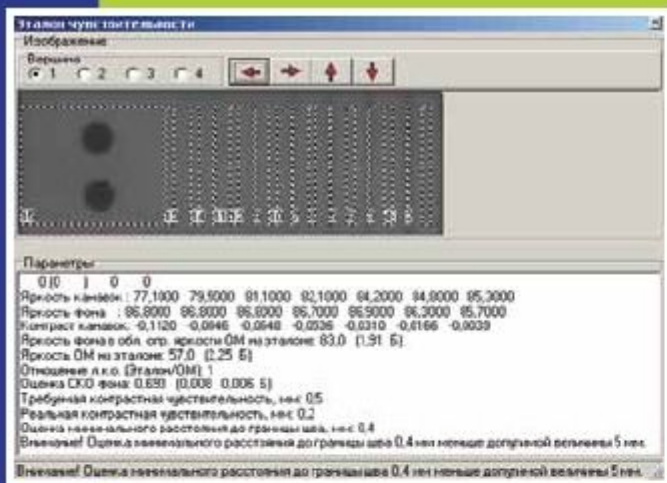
Эталон чувствительности
Изображение
Вершина
1 2 3 4

Параметры
0 (0 ) 0 0
Яркость канавок : 77,1000 79,5000 81,1000 82,1000 84,2000 84,8000 85,3000
Яркость фона : 86,8000 86,8000 86,8000 86,7000 86,9000 86,3000 85,7000
Контраст канавок: -0,1120 -0,0846 -0,0648 -0,0536 -0,0310 -0,0166 -0,0039
Яркость фона в обл. опр. яркости ОМ на эталоне: 83,0 (1,91 Б)
Яркость ОМ на эталоне: 57,0 (2,25 Б)
Отношение л.к.о. (Эталон/ОМ): 1
Оценка СКО фона: 0,693 (0,008 0,006 Б)
Требуемая контрастная чувствительность, мм: 0,5
Реальная контрастная чувствительность, мм: 0,2
Оценка минимального расстояния до границы шва, мм: 0,4
Внимание! Оценка минимального расстояния до границы шва 0,4 мм меньше допустимой величины 5 мм.
Внимание! Оценка минимального расстояния до границы шва 0,4 мм меньше допустимой величины 5 мм.